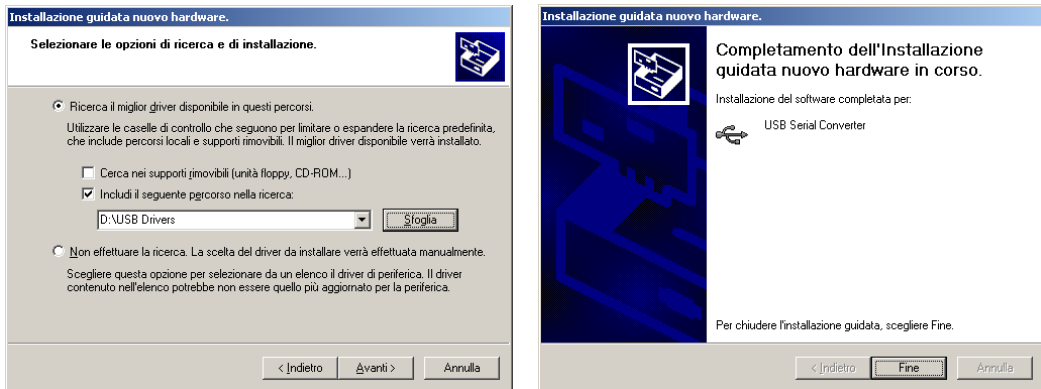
Installazione guidata nuovo hardware.

Selezionare le opzioni di ricerca e di installazione.

Ricerca il miglior driver disponibile in questi percorsi.

Utilizzare le caselle di controllo che seguono per limitare o espandere la ricerca predefinita, che include percorsi locali e supporti rimovibili. Il miglior driver disponibile verrà installato.

Cerca nei supporti rimovibili (unità floppy, CD-ROM...)

Includi il seguente percorso nella ricerca:

D:\USB Drivers

Sfoglia

Non effettuare la ricerca. La scelta del driver da installare verrà effettuata manualmente.

Scegliere questa opzione per selezionare da un elenco il driver di periferica. Il driver contenuto nell'elenco potrebbe non essere quello più aggiornato per la periferica.

< Indietro

Avanti >

Annulla

Installazione guidata nuovo hardware.

Completamento dell'Installazione guidata nuovo hardware in corso.

Installazione del software completata per:

USB Serial Converter

Per chiudere l'installazione guidata, scegliere Fine.

< Indietro

Fine

Annulla